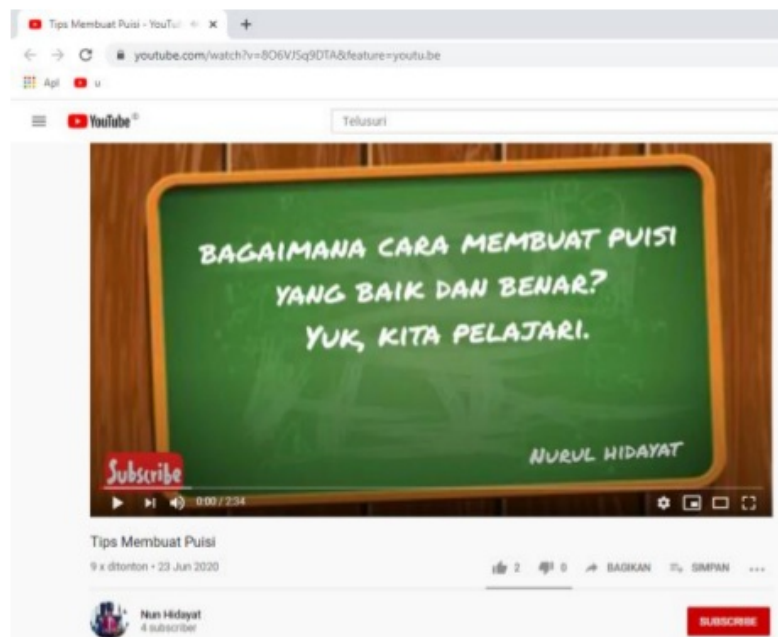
Tips Membuat Puisi - YouTu ×
+
← → C youtube.com/watch?v=8O6VJSq9DTA&feature=youtu.be
Apl u
YouTube
Telusuri

BAGAIMANA CARA MEMBUAT PUISI YANG BAIK DAN BENAR? YUK, KITA PELAJARI.

NURUL HIDAYAT

Subscribe
0:00 / 2:34

Tips Membuat Puisi
9 x ditonton • 23 Jun 2020
2 0 BAGIKAN SIMPAN ...
Nun Hidayat
4 subscriber
SUBSCRIBE